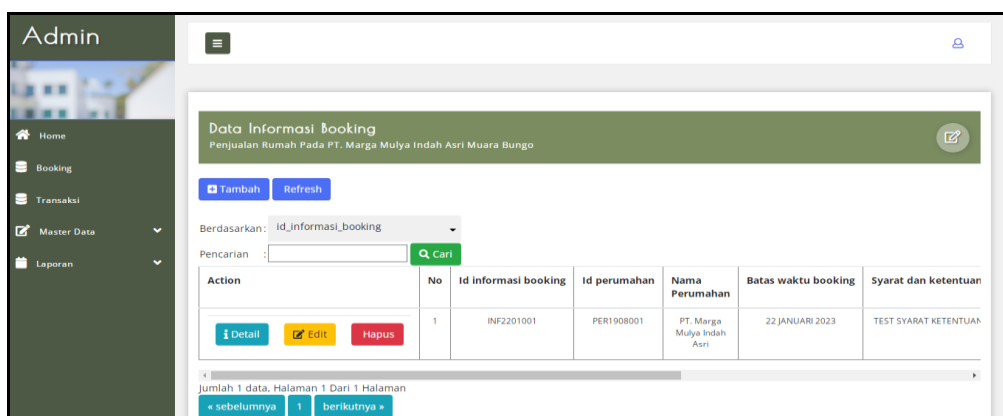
Admin

Home
Booking
Transaksi
Master Data
Laporan

Data Informasi Booking
Penjualan Rumah Pada PT. Marga Mulya Indah Asri Muara Bungo

Tambah Refresh

Berdasarkan: id_informasi_booking
Pencarian : Cari

| Action | No | Id informasi booking | Id perumahan | Nama Perumahan | Batas waktu booking | Syarat dan ketentuan |
|---|---|---|---|---|---|---|
| Detail Edit Hapus | 1 | INF2201001 | PER1908001 | PT. Marga Mulya Indah Asri | 22 JANUARI 2023 | TEST SYARAT KETENTUAN |

Jumlah 1 data. Halaman 1 Dari 1 Halaman
« sebelumnya 1 berikutnya »